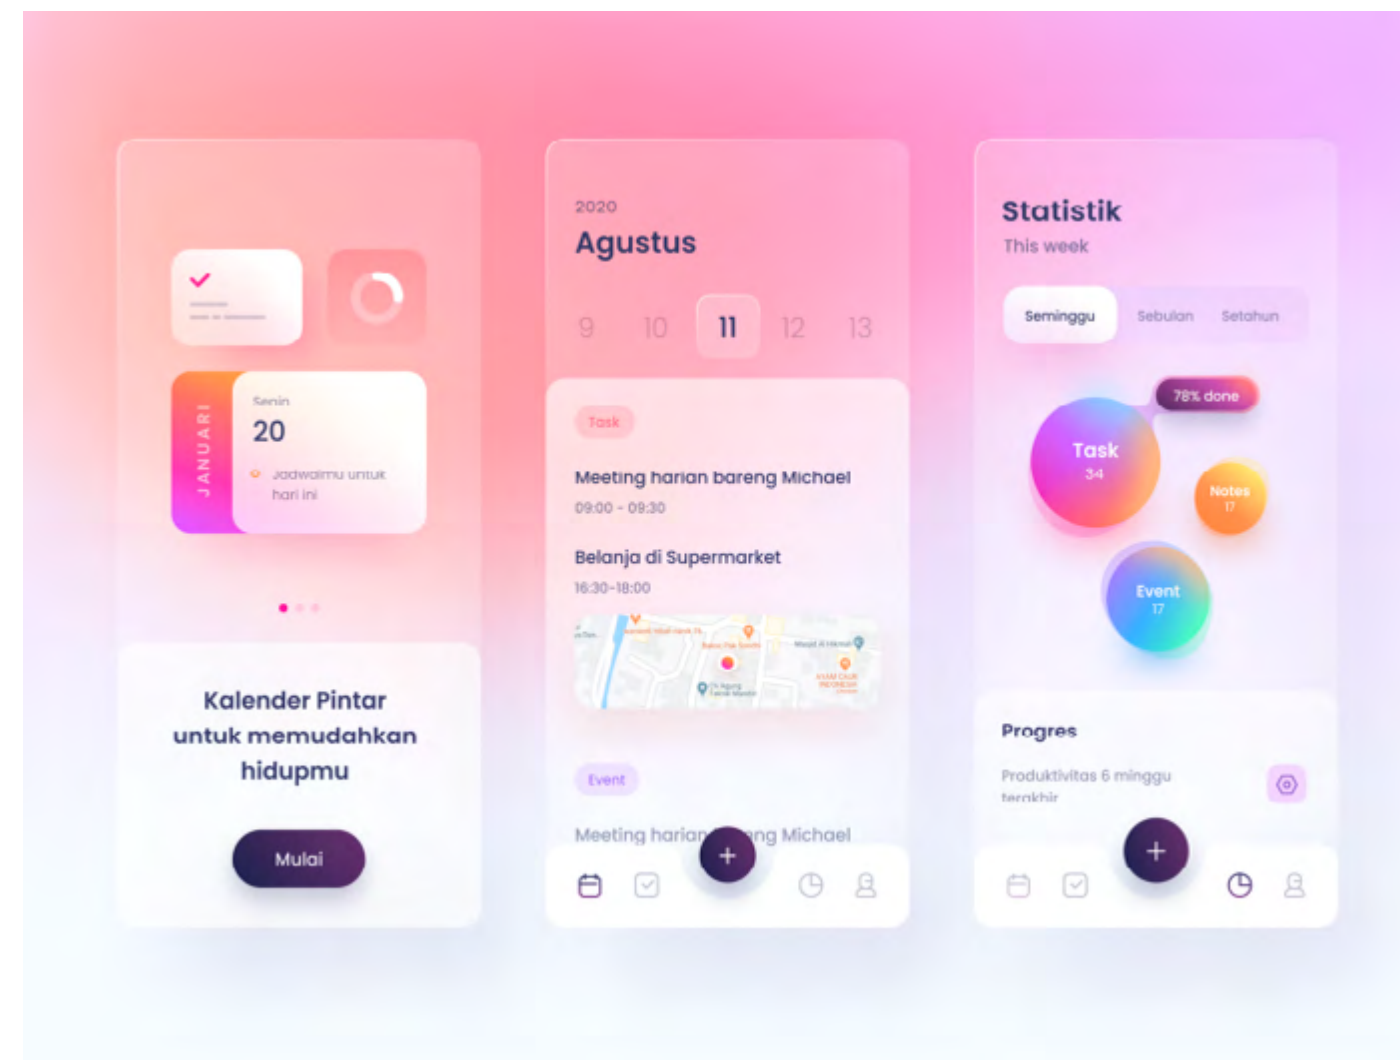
JANUARI

Senin

20

Jadwalmu untuk hari ini

Kalender Pintar untuk memudahkan hidupmu

Mulai

2020

Agustus

9 10 11 12 13

Task

Meeting harian bareng Michael

09:00 - 09:30

Belanja di Supermarket

16:30-18:00

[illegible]

Event

Meeting harian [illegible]ng Michael

+

Statistik

This week

Seminggu Sebulan Setahun

78% done

Task
34

Notes
17

Event
17

Progres

Produktivitas 6 minggu terakhir

+